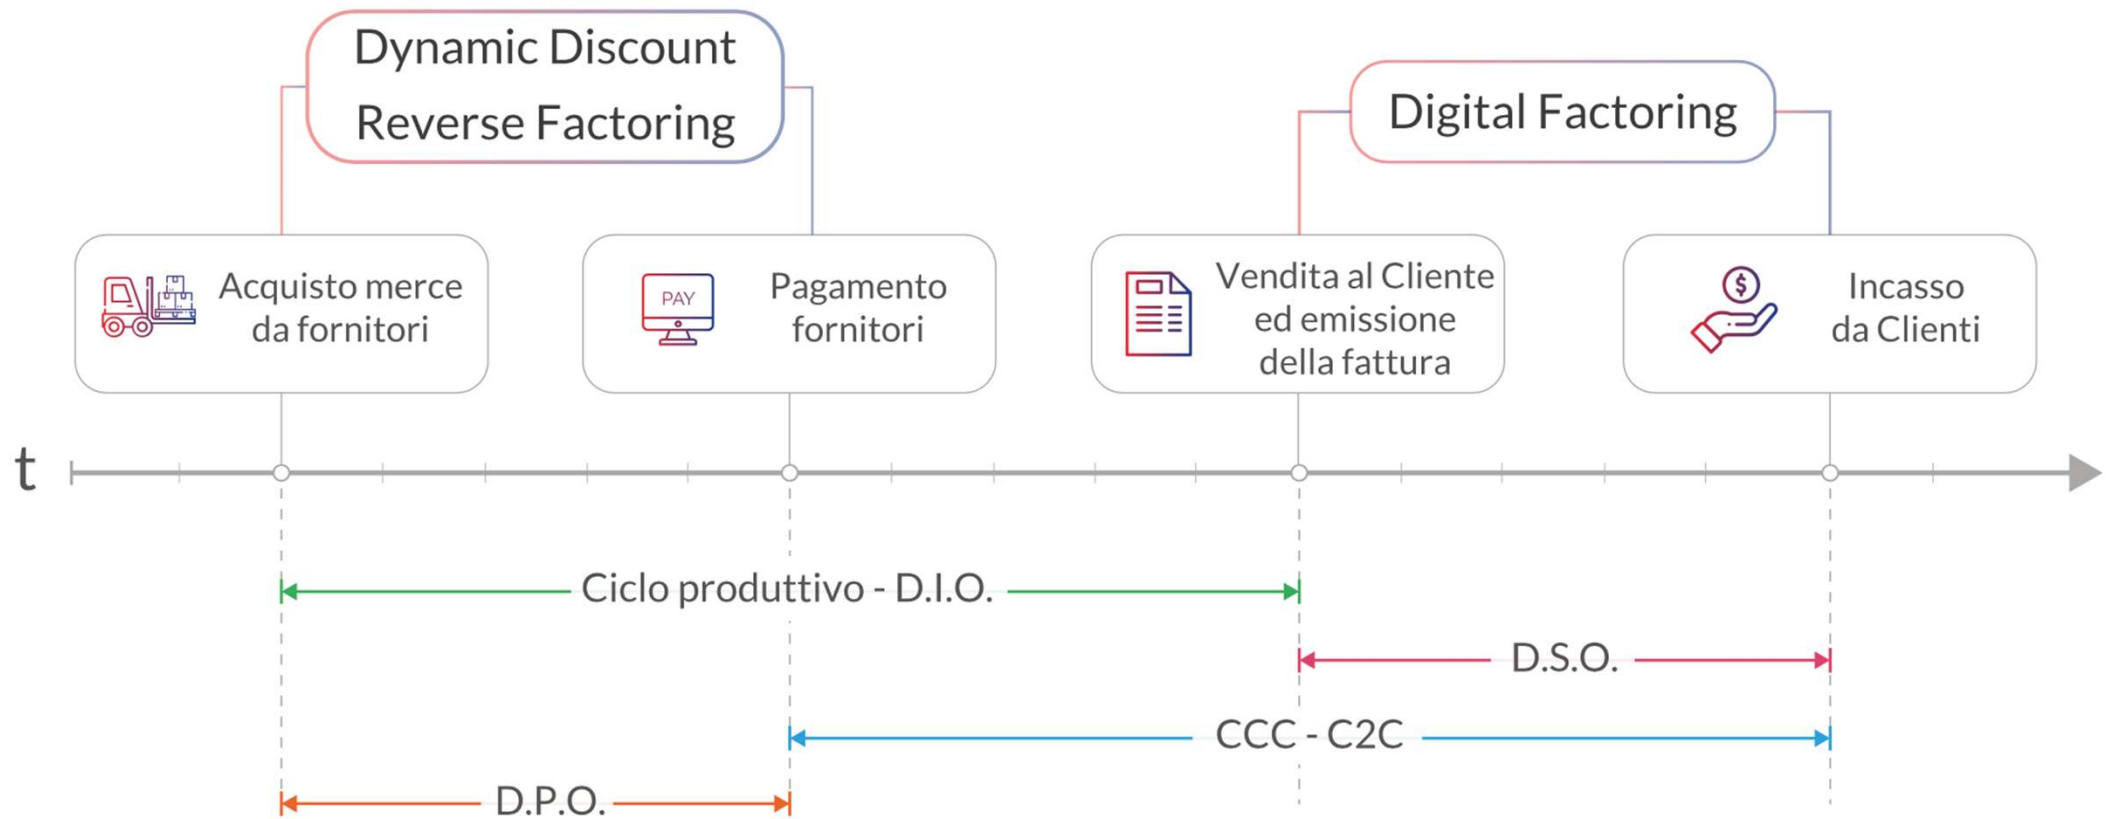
Dynamic Discount
Reverse Factoring

Digital Factoring

Acquisto merce da fornitori

PAY

Pagamento fornitori

Vendita al Cliente ed emissione della fattura

$

Incasso da Clienti

t

Ciclo produttivo - D.I.O.

D.S.O.

CCC - C2C

D.P.O.